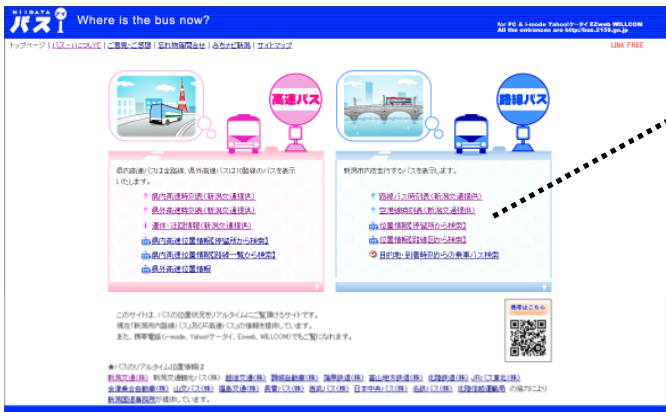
NIIGATA バスi Where is the bus now?

for PC & i-mode Yahoo!ケータイ EZweb WILLCOM
All the entrances are http://bus.3139.gr.jp

トップページ | バスiについて | ご意見・ご感想 | 忘れ物問合せ | みちナビ新潟 | サイトマップ

LINK FREE

高速バス

路線バス

県内高速バスは全路線、県外高速バスは10路線のバスを表示いたします。

県内高速時刻表（新潟交通提供）
県外高速時刻表（新潟交通提供）
運休・迂回情報（新潟交通提供）
県内高速位置情報[停留所から検索]
県内高速位置情報[路線一覧から検索]
県外高速位置情報

新潟市内を走行するバスを表示します。

路線バス時刻表（新潟交通提供）
空港線時刻表（新潟交通提供）
位置情報[停留所から検索]
位置情報[路線図から検索]
目的地・到着時刻からの乗車バス検索

このサイトは、バスの位置状況をリアルタイムにご覧頂けるサイトです。
現在「新潟市内路線バス」及び「高速バス」の情報を提供しています。
また、携帯電話（i-mode、Yahoo!ケータイ、Ezweb、WILLCOM）でもご覧になれます。

携帯はこちら

★バスのリアルタイム位置情報は
新潟交通（株） 新潟交通観光バス（株） 越後交通（株） 頸城自動車（株） 蒲原鉄道（株） 富山地方鉄道（株） 北陸鉄道（株） JRバス東北（株） 会津乗合自動車（株） 山交バス（株） 福島交通（株） 関越交通（株） 西武バス（株） 日本中央バス（株） 名鉄バス（株） 北陸道路運輸局 の協力により新潟国道事務所が提供しています。